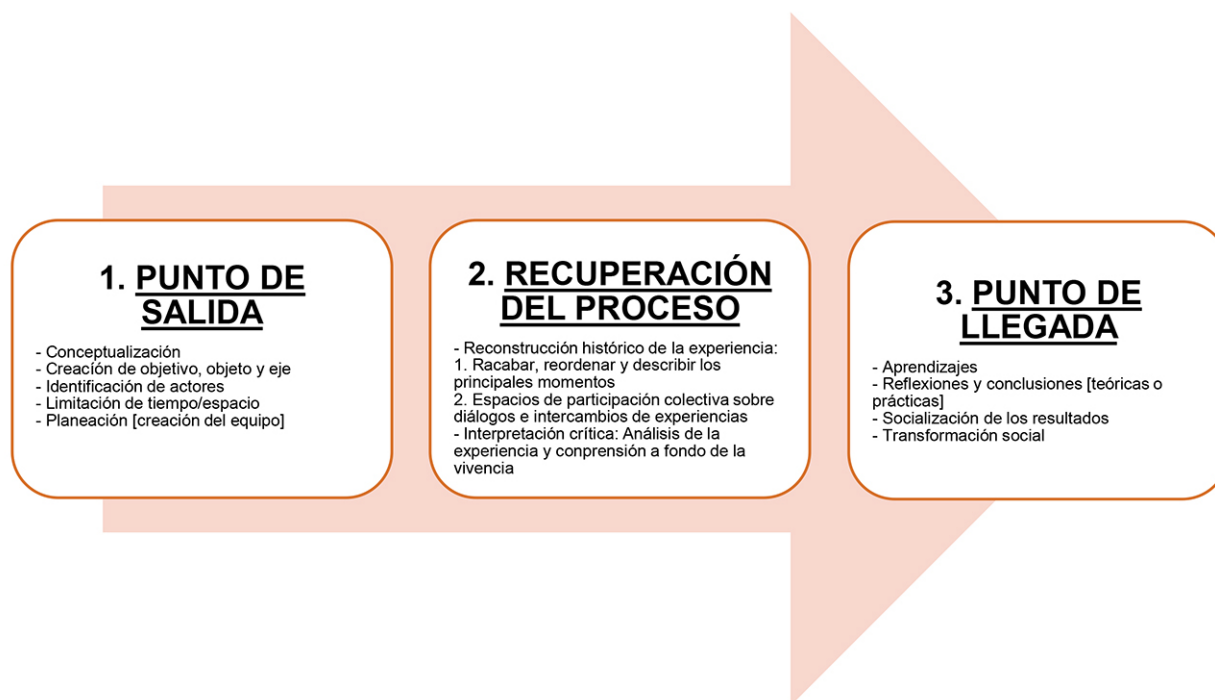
1. PUNTO DE SALIDA

- Conceptualización
- Creación de objetivo, objeto y eje
- Identificación de actores
- Limitación de tiempo/espacio
- Planeación [creación del equipo]

2. RECUPERACIÓN DEL PROCESO

- Reconstrucción histórico de la experiencia:
1. Racabar, reordenar y describir los principales momentos
2. Espacios de participación colectiva sobre diálogos e intercambios de experiencias
- Interpretación crítica: Análisis de la experiencia y conprensión a fondo de la vivencia

3. PUNTO DE LLEGADA

- Aprendizajes
- Reflexiones y conclusiones [teóricas o prácticas]
- Socialización de los resultados
- Transformación social